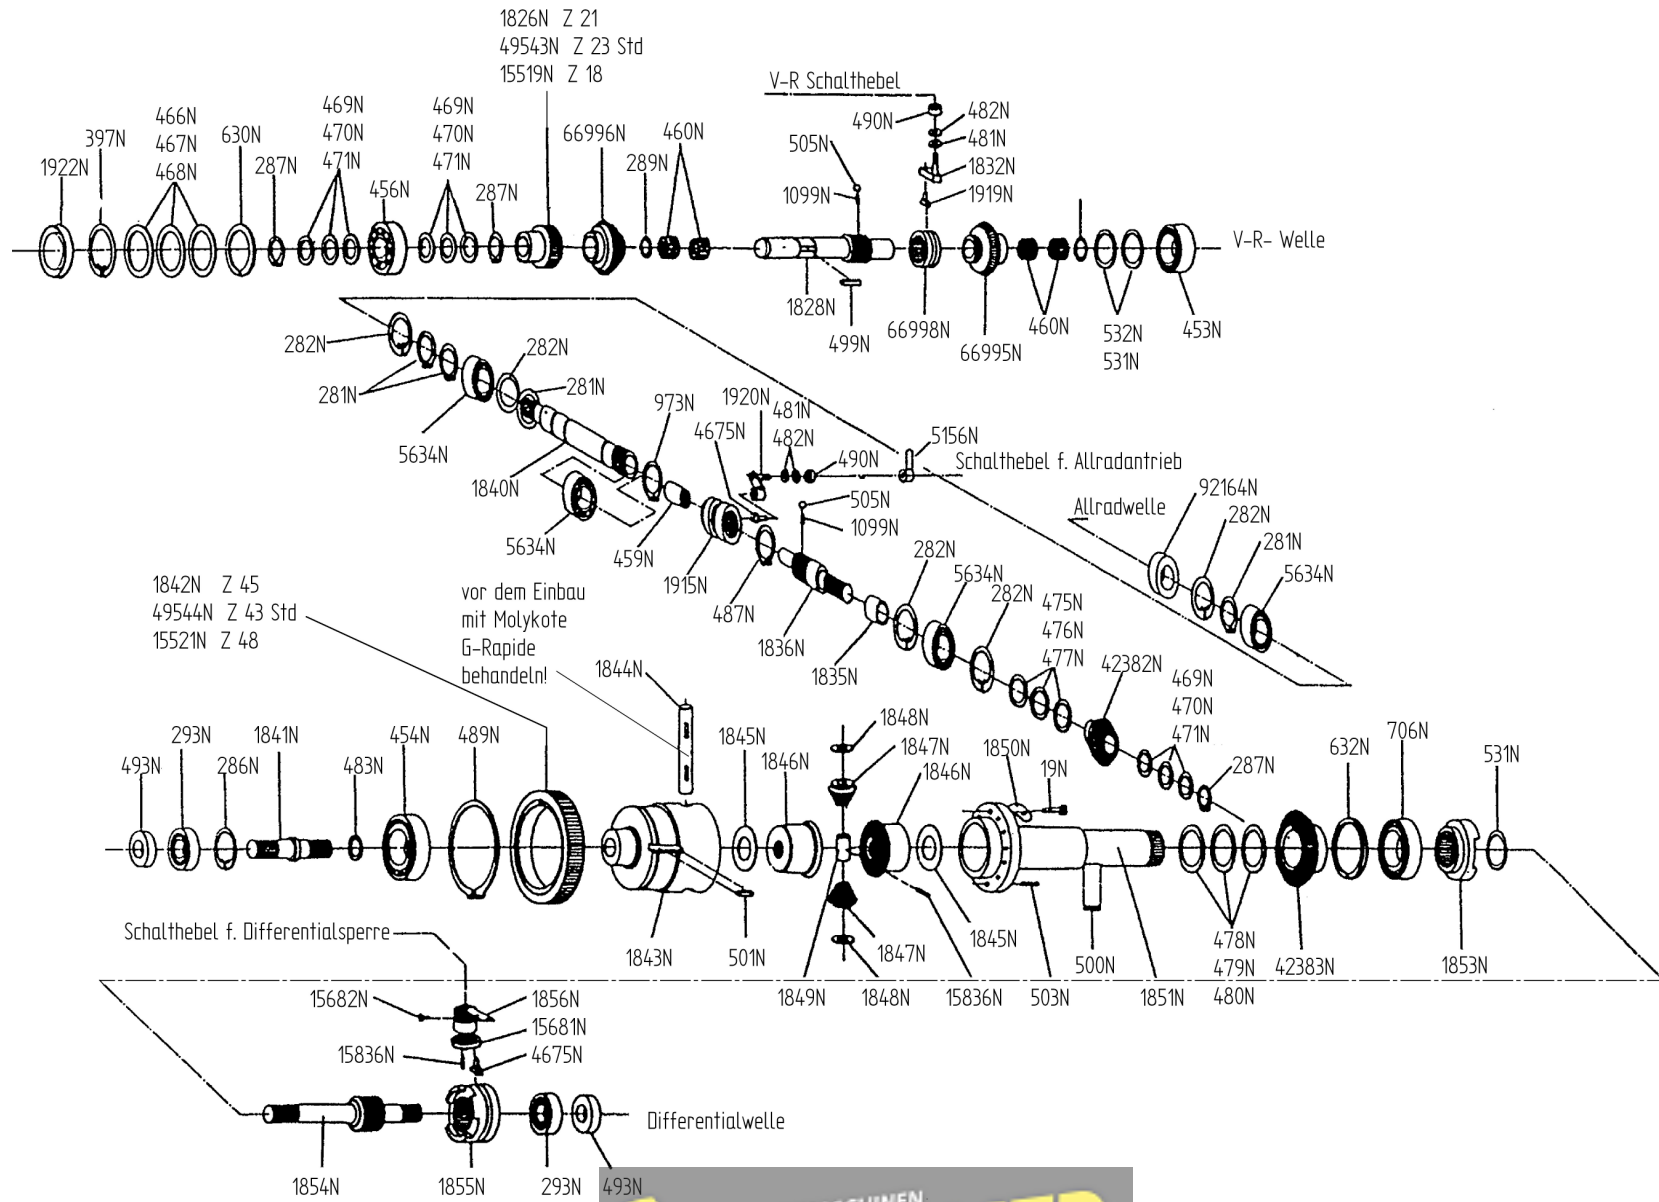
1826N Z 21
49543N Z 23 Std
15519N Z 18

V-R Schalthebel

1922N 397N 466N 467N 468N 630N 287N 469N 470N 471N 456N 469N 470N 471N 287N 66996N 289N 460N 505N 1099N 490N 482N 481N 1832N 1919N

V-R- Welle

1828N 499N 66998N 66995N 460N 532N 531N 453N

282N 281N 5634N 282N 281N 1840N 5634N 459N 973N 4675N 1920N 481N 482N 490N 5156N

Schalthebel f. Allradantrieb

505N 1099N 1915N 487N 1836N 1835N 282N 5634N 282N 475N 476N 477N 42382N 469N 470N 471N 287N

Allradwelle

92164N 282N 281N 5634N

1842N Z 45
49544N Z 43 Std
15521N Z 48

vor dem Einbau mit Molykote G-Rapide behandeln!

1844N

493N 293N 286N 1841N 483N 454N 489N 1845N 1846N 1848N 1847N 1846N 1850N 19N 632N 706N 531N

1843N 501N 1849N 1847N 1848N 15836N 1845N 503N 500N 1851N 478N 479N 480N 42383N 1853N

Schalthebel f. Differentialsperre

15682N 1856N 15681N 15836N 4675N

Differentialwelle

1854N 1855N 293N 493N